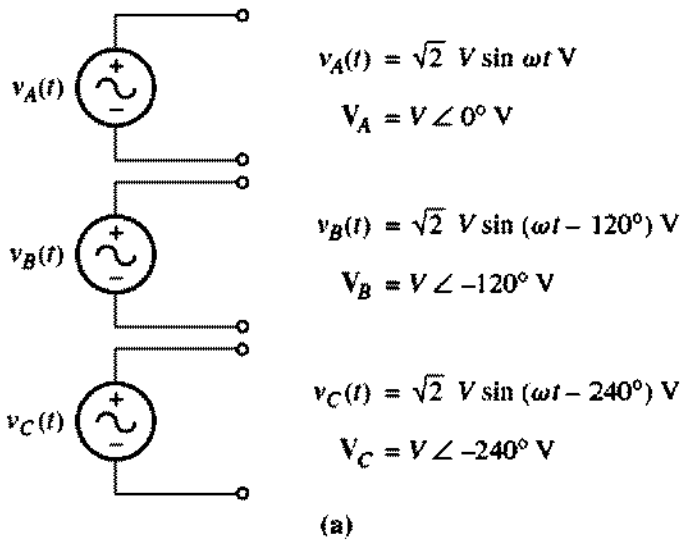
$v_A(t)$ + −

$v_A(t) = \sqrt{2}\ V \sin \omega t$ V

$\mathbf{V}_A = V \angle 0°$ V

$v_B(t)$ + −

$v_B(t) = \sqrt{2}\ V \sin (\omega t - 120°)$ V

$\mathbf{V}_B = V \angle -120°$ V

$v_C(t)$ + −

$v_C(t) = \sqrt{2}\ V \sin (\omega t - 240°)$ V

$\mathbf{V}_C = V \angle -240°$ V

(a)